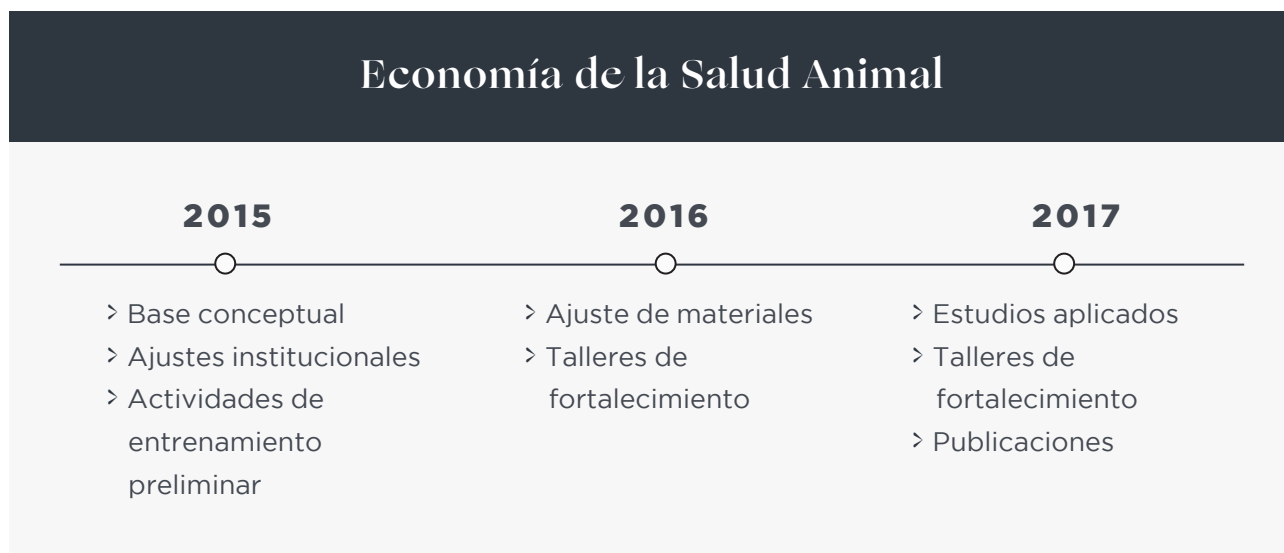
Economía de la Salud Animal

2015

> Base conceptual
> Ajustes institucionales
> Actividades de entrenamiento preliminar

2016

> Ajuste de materiales
> Talleres de fortalecimiento

2017

> Estudios aplicados
> Talleres de fortalecimiento
> Publicaciones